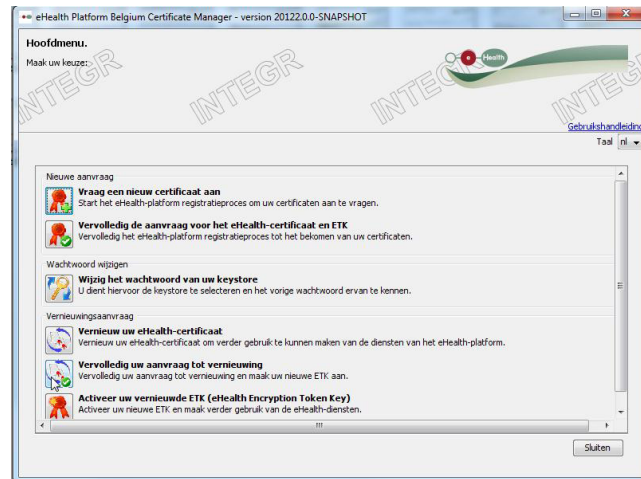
eHealth Platform Belgium Certificate Manager - version 20122.0.0-SNAPSHOT

Hoofdmenu.

Maak uw keuze:

INTEGR INTEGR INTEGR INTEGR

Health

Gebruikshandleiding

Taal nl

Nieuwe aanvraag

Vraag een nieuw certificaat aan
Start het eHealth-platform registratieproces om uw certificaten aan te vragen.

Vervolledig de aanvraag voor het eHealth-certificaat en ETK
Vervolledig het eHealth-platform registratieproces tot het bekomen van uw certificaten.

Wachtwoord wijzigen

Wijzig het wachtwoord van uw keystore
U dient hiervoor de keystore te selecteren en het vorige wachtwoord ervan te kennen.

Vernieuwingsaanvraag

Vernieuw uw eHealth-certificaat
Vernieuw uw eHealth-certificaat om verder gebruik te kunnen maken van de diensten van het eHealth-platform.

Vervolledig uw aanvraag tot vernieuwing
Vervolledig uw aanvraag tot vernieuwing en maak uw nieuwe ETK aan.

Activeer uw vernieuwde ETK (eHealth Encryption Token Key)
Activeer uw nieuwe ETK en maak verder gebruik van de eHealth-diensten.

Sluiten